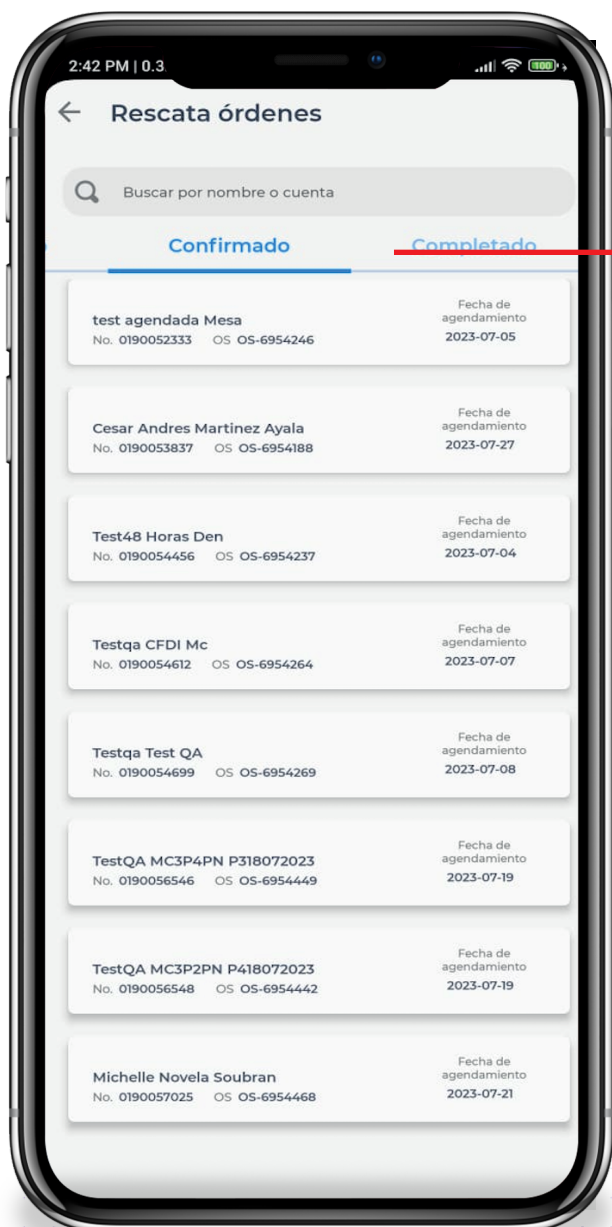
2:42 PM | 0.3

Rescata órdenes

Buscar por nombre o cuenta

Confirmado

Completado

test agendada Mesa
No. 0190052333 OS OS-6954246
Fecha de agendamiento
2023-07-05

Cesar Andres Martinez Ayala
No. 0190053837 OS OS-6954188
Fecha de agendamiento
2023-07-27

Test48 Horas Den
No. 0190054456 OS OS-6954237
Fecha de agendamiento
2023-07-04

Testqa CFDI Mc
No. 0190054612 OS OS-6954264
Fecha de agendamiento
2023-07-07

Testqa Test QA
No. 0190054699 OS OS-6954269
Fecha de agendamiento
2023-07-08

TestQA MC3P4PN P318072023
No. 0190056546 OS OS-6954449
Fecha de agendamiento
2023-07-19

TestQA MC3P2PN P418072023
No. 0190056548 OS OS-6954442
Fecha de agendamiento
2023-07-19

Michelle Novela Soubran
No. 0190057025 OS OS-6954468
Fecha de agendamiento
2023-07-21